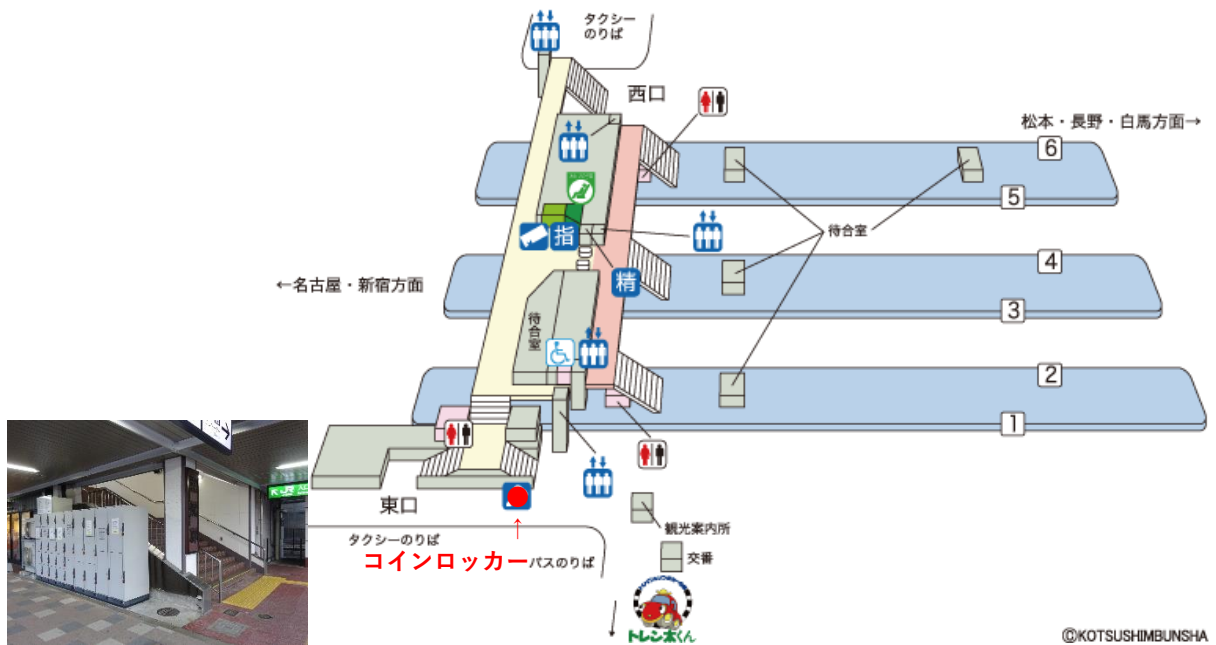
タクシー
のりば

西口

松本・長野・白馬方面→

6

5

指

待合室

4

精

←名古屋・新宿方面

3

待合室

2

1

東口

タクシーのりば

コインロッカー

バスのりば

観光案内所

交番

トレン太くん

©KOTSUSHIMBUNSHA